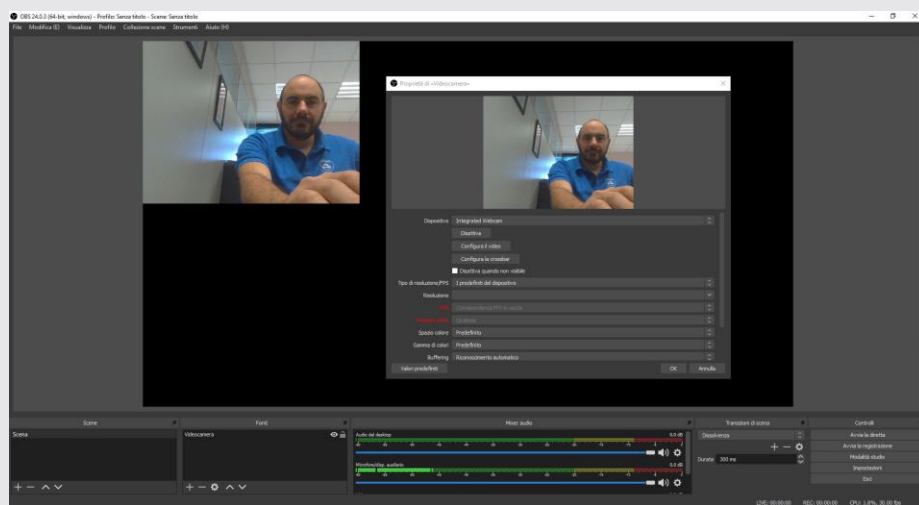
OBS 24.0.3 (64-bit, windows) - Profilo: Senza titolo - Scene: Senza titolo

File Modifica (E) Visualizza Profilo Collezione scene Strumenti Aiuto (H)

Proprietà di «Videocamera»

Dispositivo Integrated Webcam

Disattiva

Configura il video

Configura la crossbar

Disattiva quando non visibile

Tipo di risoluzione/FPS I predefiniti del dispositivo

Risoluzione

FPS Corrispondenza FPS in uscita

Formato video Qualsiasi

Spazio colore Predefinito

Gamma di colori Predefinito

Buffering Riconoscimento automatico

Valori predefiniti

OK Annulla

Scene

Scena

Fonti

Videocamera

Mixer audio

Audio del desktop

0.0 dB

Microfono/disp. ausiliario

0.0 dB

Transizioni di scena

Dissolvenza

Durata 300 ms

Controlli

Avvia la diretta

Avvia la registrazione

Modalità studio

Impostazioni

Esci

LIVE: 00:00:00 REC: 00:00:00 CPU: 1.8%, 30.00 fps